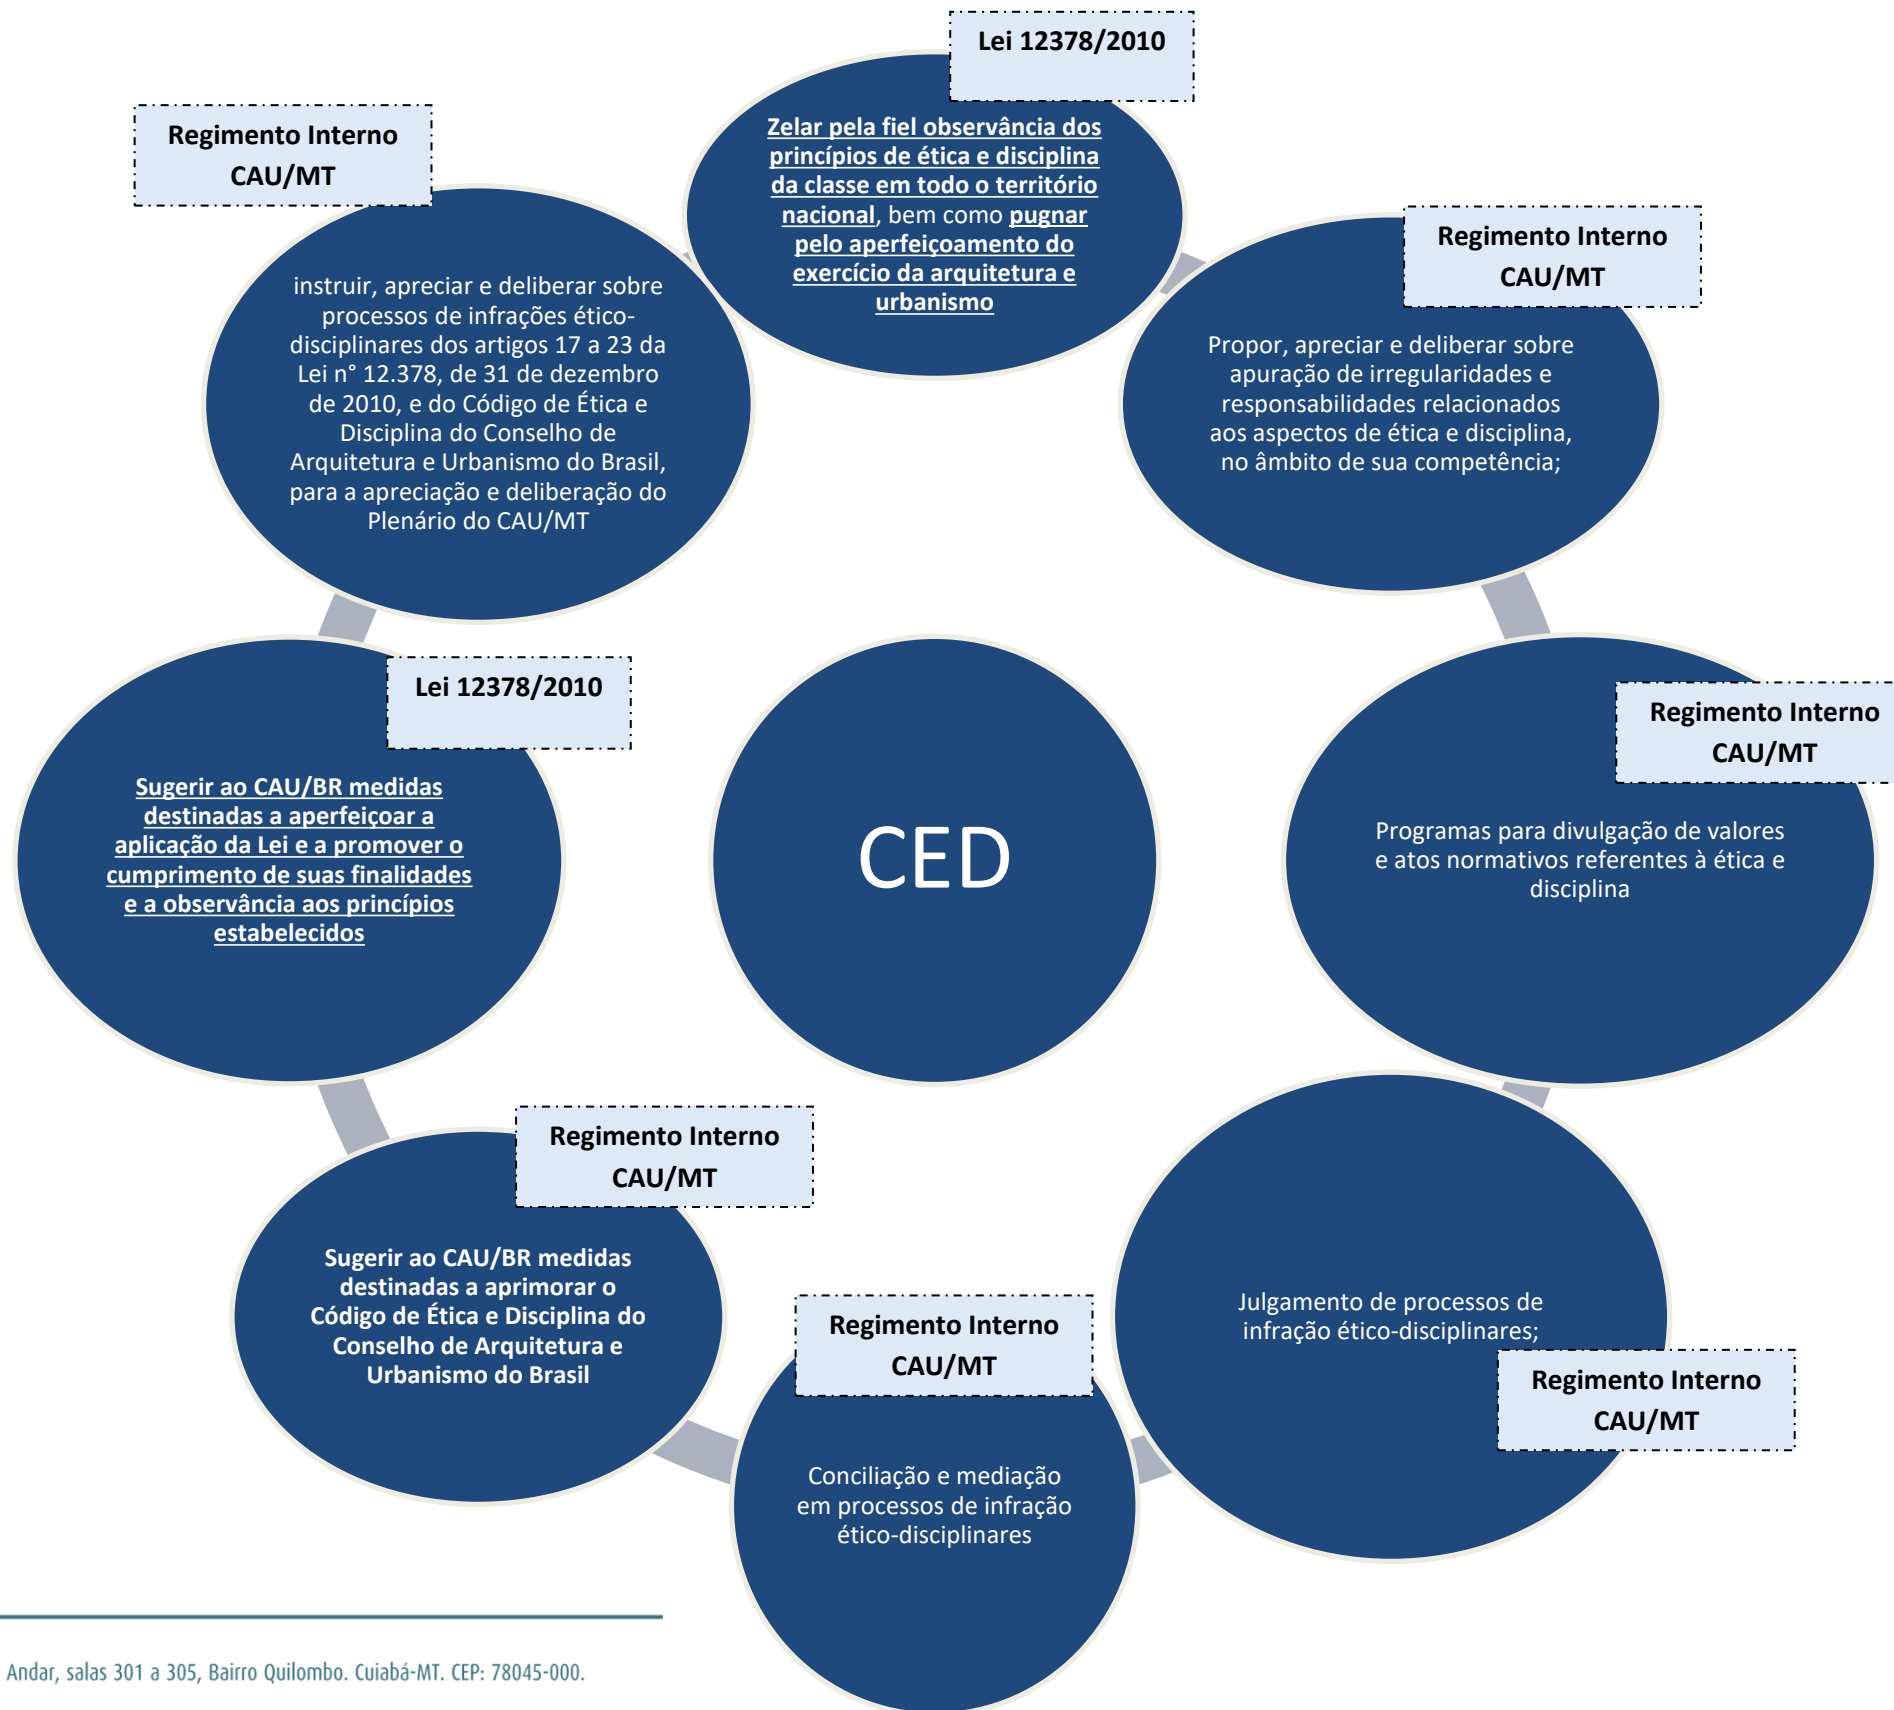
Lei 12378/2010

Zelar pela fiel observância dos princípios de ética e disciplina da classe em todo o território nacional, bem como pugnar pelo aperfeiçoamento do exercício da arquitetura e urbanismo

Regimento Interno CAU/MT

Propor, apreciar e deliberar sobre apuração de irregularidades e responsabilidades relacionados aos aspectos de ética e disciplina, no âmbito de sua competência;

Regimento Interno CAU/MT

Programas para divulgação de valores e atos normativos referentes à ética e disciplina

Julgamento de processos de infração ético-disciplinares;

Regimento Interno CAU/MT

Regimento Interno CAU/MT

Conciliação e mediação em processos de infração ético-disciplinares

Regimento Interno CAU/MT

Sugerir ao CAU/BR medidas destinadas a aprimorar o Código de Ética e Disciplina do Conselho de Arquitetura e Urbanismo do Brasil

Lei 12378/2010

Sugerir ao CAU/BR medidas destinadas a aperfeiçoar a aplicação da Lei e a promover o cumprimento de suas finalidades e a observância aos princípios estabelecidos

Regimento Interno CAU/MT

instruir, apreciar e deliberar sobre processos de infrações ético-disciplinares dos artigos 17 a 23 da Lei n° 12.378, de 31 de dezembro de 2010, e do Código de Ética e Disciplina do Conselho de Arquitetura e Urbanismo do Brasil, para a apreciação e deliberação do Plenário do CAU/MT

CED

Andar, salas 301 a 305, Bairro Quilombo. Cuiabá-MT. CEP: 78045-000.